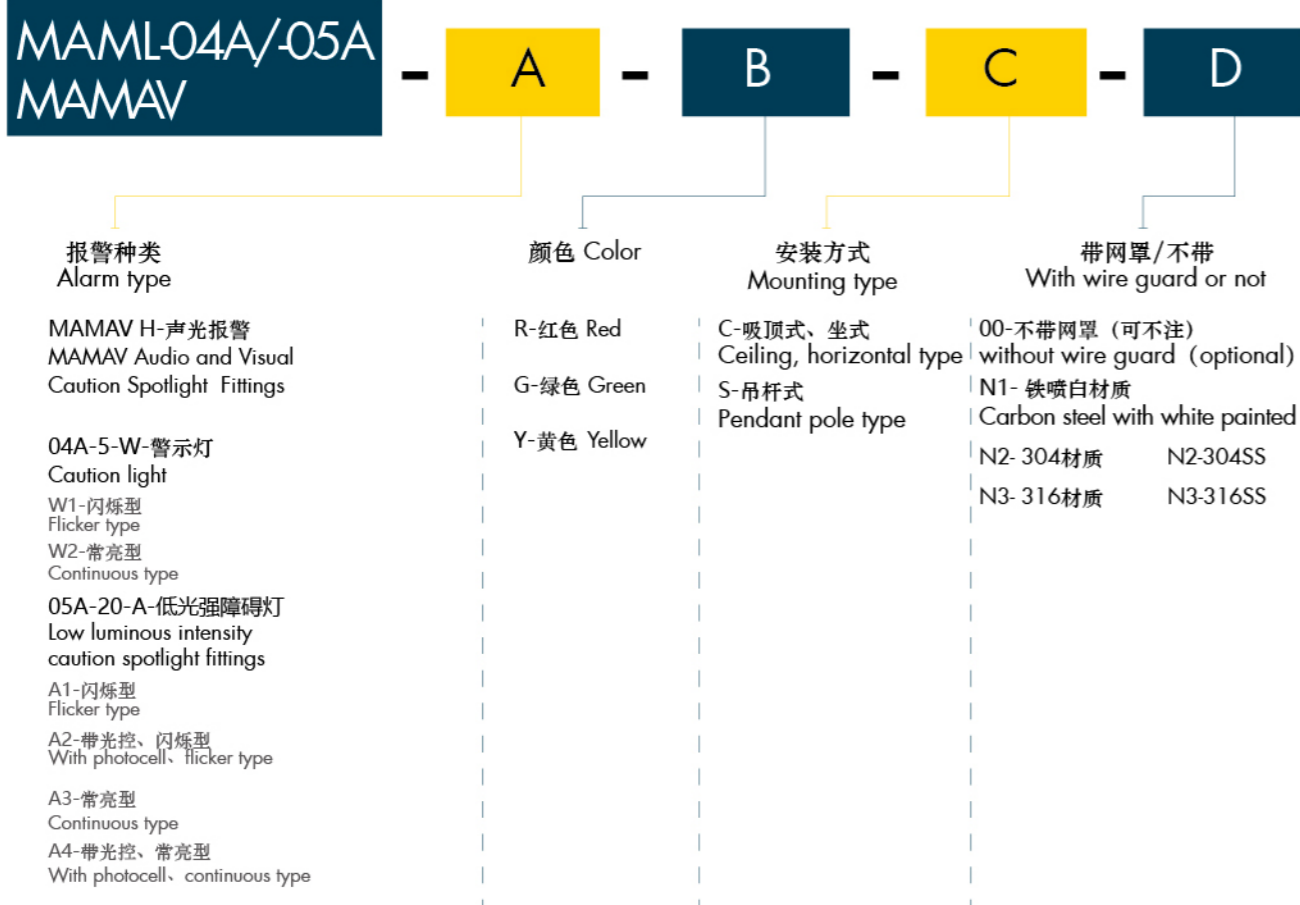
MAML-04A/-05A
MAMAV

- A - B - C - D

报警种类
Alarm type

MAMAV H-声光报警
MAMAV Audio and Visual Caution Spotlight Fittings

04A-5-W-警示灯
Caution light

W1-闪烁型
Flicker type

W2-常亮型
Continuous type

05A-20-A-低光强障碍灯
Low luminous intensity caution spotlight fittings

A1-闪烁型
Flicker type

A2-带光控、闪烁型
With photocell、flicker type

A3-常亮型
Continuous type

A4-带光控、常亮型
With photocell、continuous type

颜色 Color

R-红色 Red

G-绿色 Green

Y-黄色 Yellow

安装方式
Mounting type

C-吸顶式、坐式
Ceiling, horizontal type

S-吊杆式
Pendant pole type

带网罩/不带
With wire guard or not

00-不带网罩（可不注）
without wire guard（optional)

N1- 铁喷白材质
Carbon steel with white painted

N2- 304材质 N2-304SS

N3- 316材质 N3-316SS